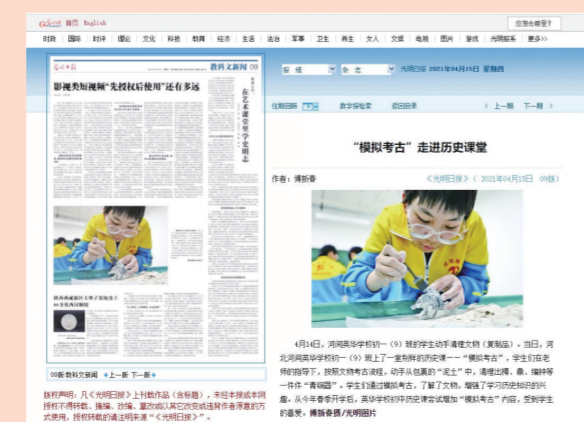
光明网 首页 English

您是光明网?

时政 国际 时评 理论 文化 科技 教育 经济 生活 法治 军事 卫生 养生 女人 文娱 电视 图片 游戏 光明报系 更多>>

教科文新闻 09

影视类短视频"先授权后使用"还有多远

在艺术课堂里学史明志

陕西西咸新区大学生创业大赛

09版:教科文新闻 ◀上一版 下一版▶

版权声明:凡《光明日报》上刊载作品(含标题),未经本报或本网授权不得转载、摘编、改编、篡改或以其它改变或违背作者原意的方式使用,授权转载的请注明来源"《光明日报》"。

报纸 全文 光明日报 2021年04月15日 星期四

往期回顾 数字报检索 返回目录 上一篇 下一篇

"模拟考古"走进历史课堂

作者:傅新春 《光明日报》( 2021年04月15日 09版)

4月14日,河北河间英华学校初一(9)班的学生动手清理文物(复制品)。当日,河北河间英华学校初一(9)班上了一堂别样的历史课——"模拟考古",学生们在老师的指导下,按照文物考古流程,动手从包裹的"泥土"中,清理出陶、鼎、编钟等一件件"青铜器"。学生们通过模拟考古,了解了文物,增强了学习历史知识的兴趣。从今年春季开学后,英华学校初中历史课尝试增加"模拟考古"内容,受到学生的喜爱。傅新春摄/光明图片